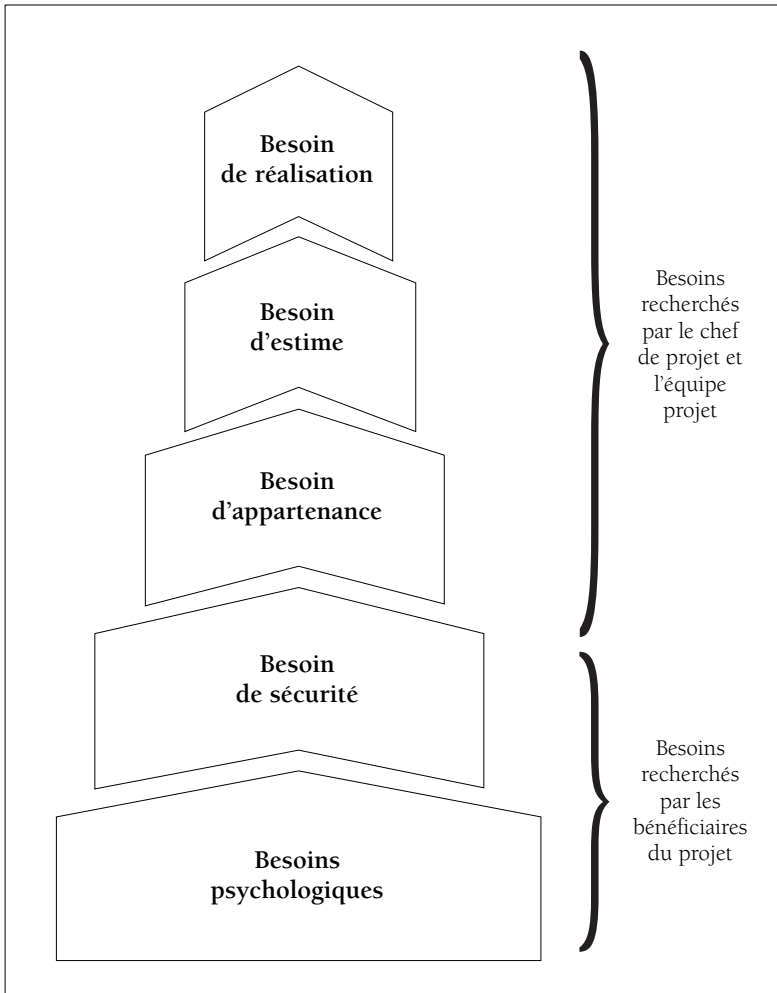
Besoin de réalisation

Besoin d'estime

Besoin d'appartenance

Besoin de sécurité

Besoins psychologiques

Besoins recherchés par le chef de projet et l'équipe projet

Besoins recherchés par les bénéficiaires du projet